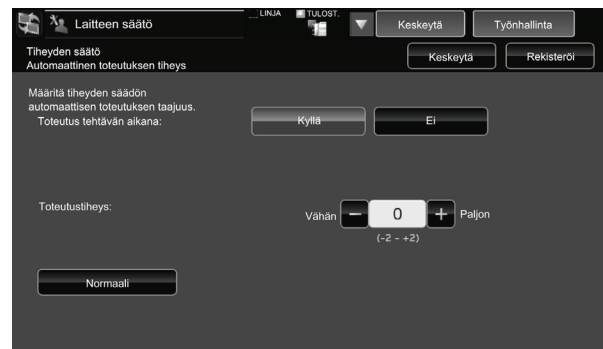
Laitteen säätö

LINJA

TULOST.

Keskeytä

Työnhallinta

Tiheyden säätö
Automaattinen toteutuksen tiheys

Keskeytä

Rekisteröi

Määritä tiheyden säädön automaattisen toteutuksen taajuus.
Toteutus tehtävän aikana:

Kyllä

Ei

Toteutustiheys:

Vähän

0

Paljon

(-2 - +2)

Normaali